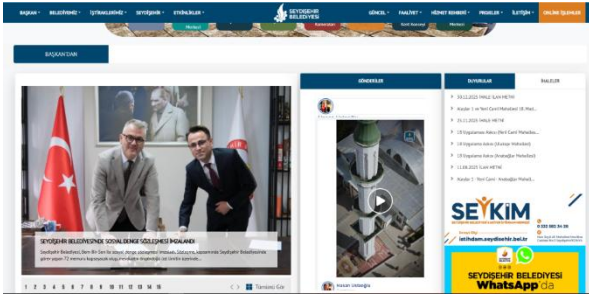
BAŞKAN · BELEDİYEMİZ · İŞTİRAKLERİMİZ · SEYDİŞEHİR · ETKİNLİKLER · SEYDİŞEHİR BELEDİYESİ · GÜNCEL · FAALİYET · HİZMET REHBERİ · PROJELER · İLETİŞİM · ONLINE İŞLEMLER

BAŞKAN'DAN

SEYDİŞEHİR BELEDİYESİ'NDE SOSYAL DENGE SÖZLEŞMESİ İMZALANDI

Seydişehir Belediyesi, Bem-Bir-Sen ile sosyal denge sözleşmesi imzaladı. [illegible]

1 2 3 4 5 6 7 8 9 10 11 12 13 14 15 Tümünü Gör

GÖNDERİLER

DUYURULAR · İHALELER

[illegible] İHALE İLAN METNİ
Kasdar 1. ve Yeni Cami Mahallesi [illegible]
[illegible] İHALE METNİ
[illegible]
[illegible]
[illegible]
11.08.2025 İLAN METNİ
Kasdar 1. Yeni Cami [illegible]

SEYKİM

istihdam.seydisehir.bel.tr

SEYDİŞEHİR BELEDİYESİ WhatsApp da

Hasan Ustaoğlu